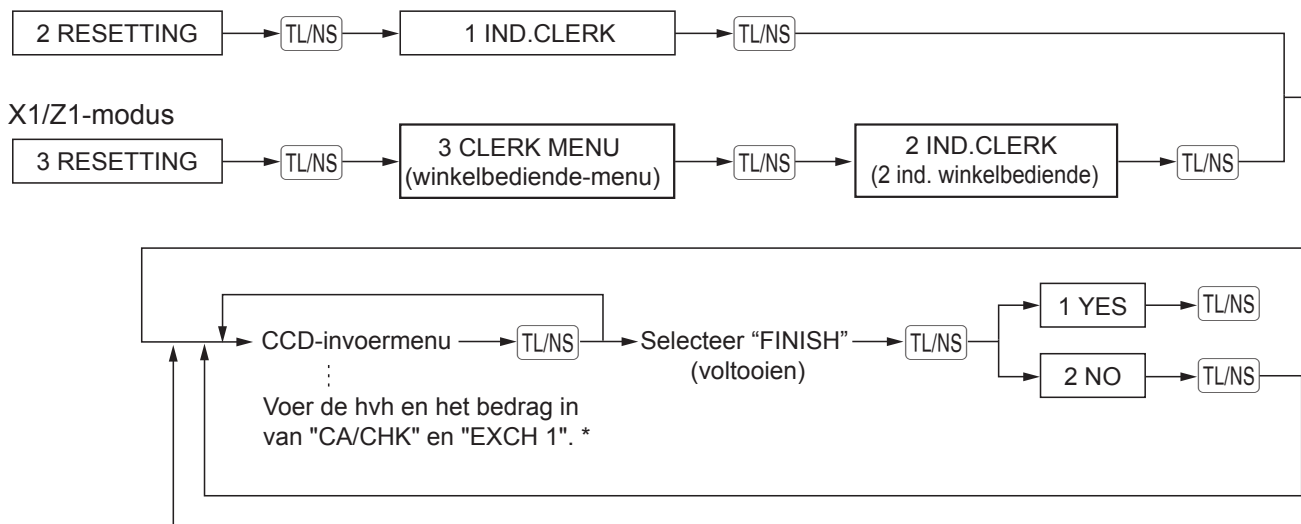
2 RESETTING TL/NS 1 IND.CLERK TL/NS

X1/Z1-modus

3 RESETTING TL/NS 3 CLERK MENU (winkelbediende-menu) TL/NS 2 IND.CLERK (2 ind. winkelbediende) TL/NS

CCD-invoermenu TL/NS Selecteer “FINISH” (voltooien) TL/NS 1 YES TL/NS 2 NO TL/NS

Voer de hvh en het bedrag in van "CA/CHK" en "EXCH 1". *